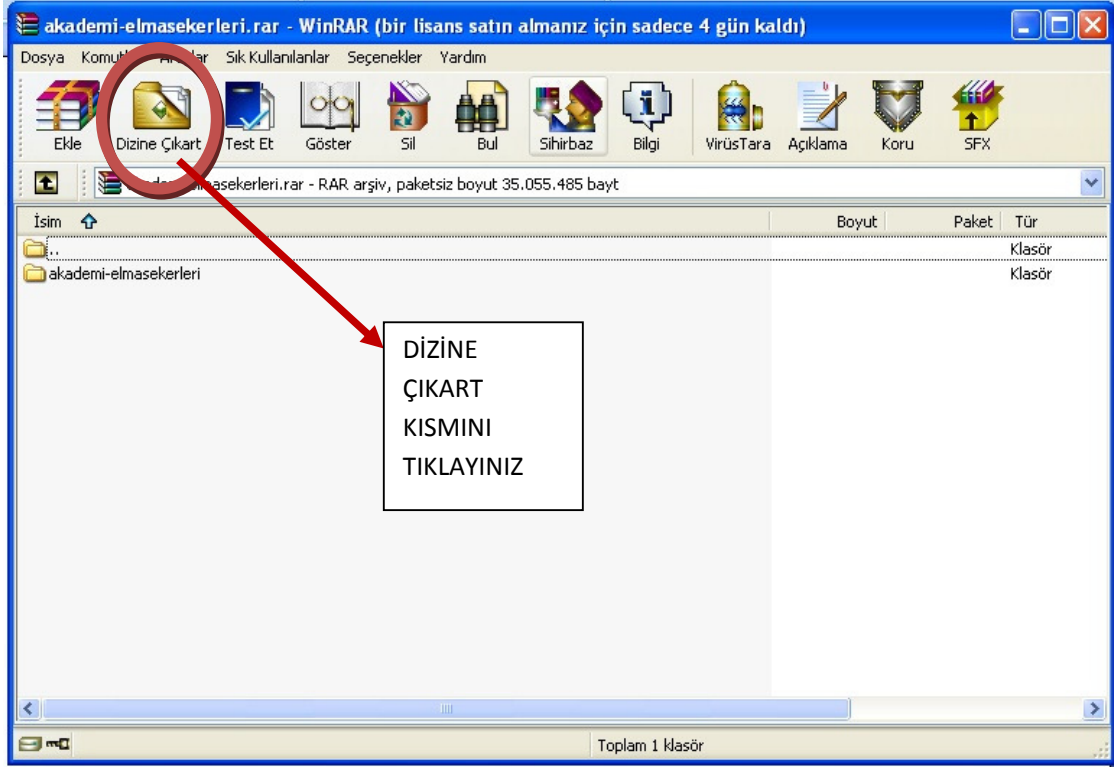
akademi-elmasekerleri.rar - WinRAR (bir lisans satın almanız için sadece 4 gün kaldı)

Dosya Komut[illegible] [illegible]lar Sık Kullanılanlar Seçenekler Yardım

Ekle Dizine Çıkart Test Et Göster Sil Bul Sihirbaz Bilgi VirüsTara Açıklama Koru SFX

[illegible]de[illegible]masekerleri.rar - RAR arşiv, paketsiz boyut 35.055.485 bayt

| İsim | Boyut | Paket | Tür |
|---|---|---|---|
| .. | | | Klasör |
| akademi-elmasekerleri | | | Klasör |

DİZİNE ÇIKART KISMINI TIKLAYINIZ

Toplam 1 klasör